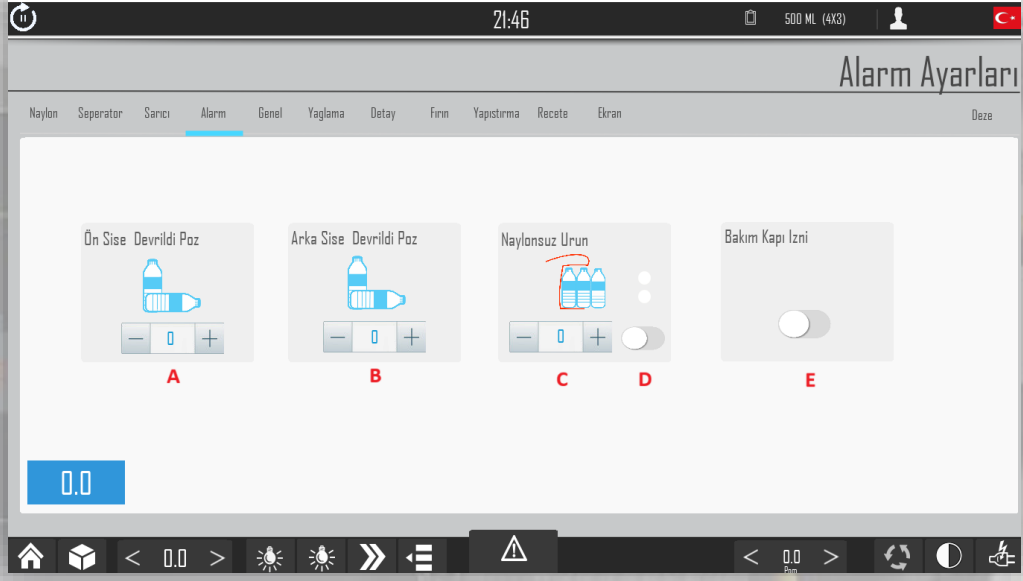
21:46

500 ML (4X3)

Alarm Ayarları

Naylon Seperator Sarıcı Alarm Genel Yaglama Detay Fırın Yapıstırma Recete Ekran Deze

Ön Sise Devrildi Poz

− 0 +

A

Arka Sise Devrildi Poz

− 0 +

B

Naylonsuz Urun

− 0 +

C

D

Bakım Kapı Izni

E

0.0

< 0.0 >

< 0.0 >
Rpm